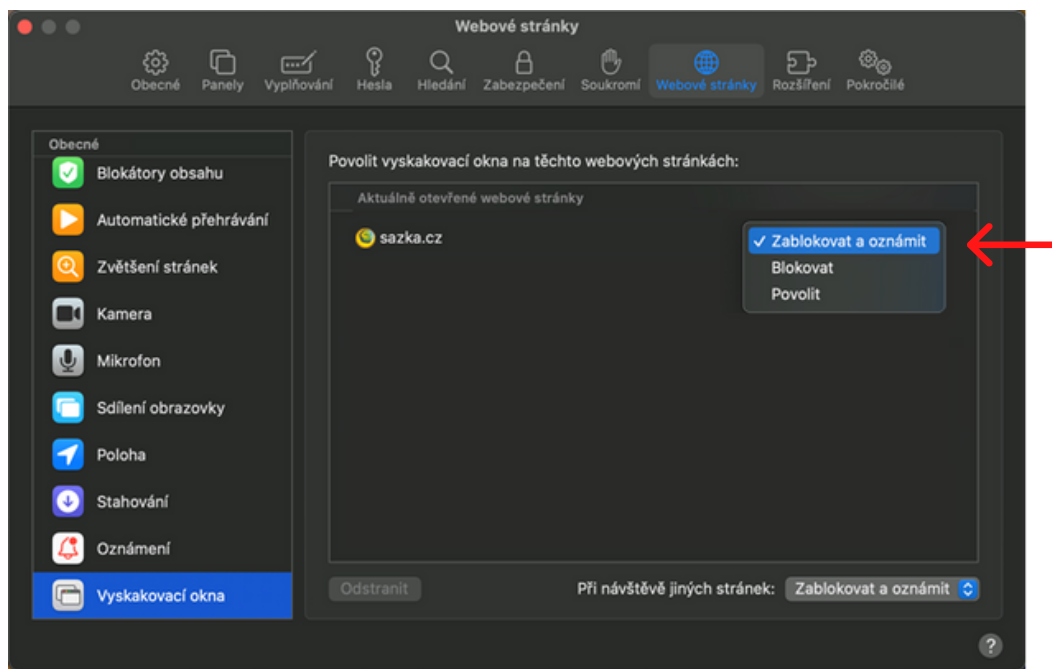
Webové stránky

Obecné Panely Vyplňování Hesla Hledání Zabezpečení Soukromí Webové stránky Rozšíření Pokročilé

Obecné
Blokátory obsahu
Automatické přehrávání
Zvětšení stránek
Kamera
Mikrofon
Sdílení obrazovky
Poloha
Stahování
Oznámení
Vyskakovací okna

Povolit vyskakovací okna na těchto webových stránkách:

Aktuálně otevřené webové stránky

sazka.cz

✓ Zablokovat a oznámit
Blokovat
Povolit

Odstranit

Při návštěvě jiných stránek: Zablokovat a oznámit

?